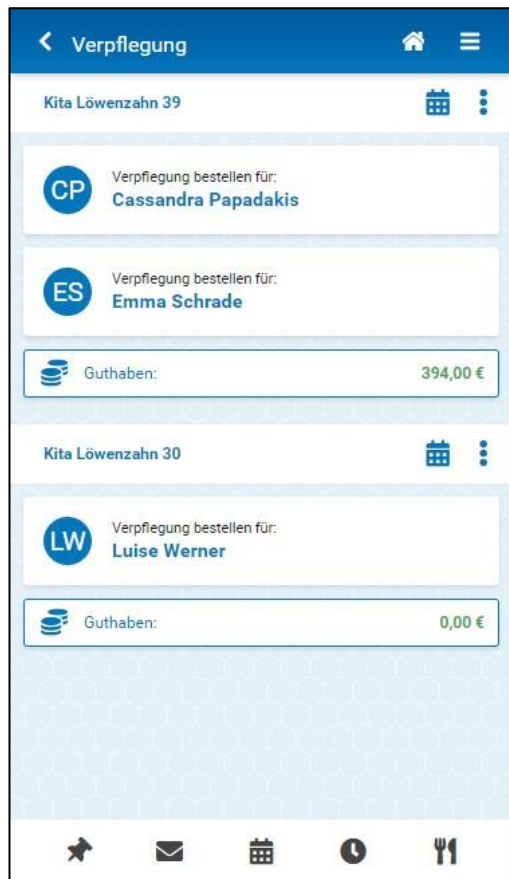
Verpflegung

Kita Löwenzahn 39

CP Verpflegung bestellen für:
Cassandra Papadakis

ES Verpflegung bestellen für:
Emma Schrade

Guthaben: 394,00 €

Kita Löwenzahn 30

LW Verpflegung bestellen für:
Luise Werner

Guthaben: 0,00 €